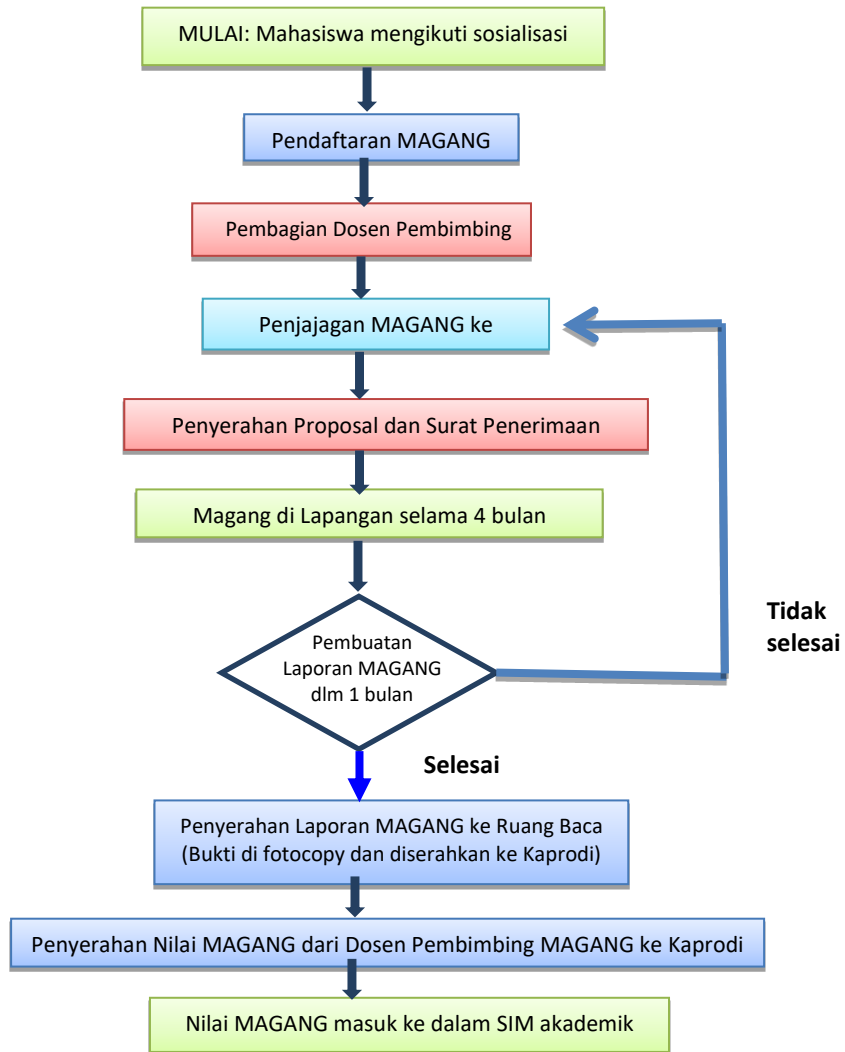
MULAI: Mahasiswa mengikuti sosialisasi

Pendaftaran MAGANG

Pembagian Dosen Pembimbing

Penjajagan MAGANG ke

Penyerahan Proposal dan Surat Penerimaan

Magang di Lapangan selama 4 bulan

Pembuatan Laporan MAGANG dlm 1 bulan

Tidak selesai

Selesai

Penyerahan Laporan MAGANG ke Ruang Baca (Bukti di fotocopy dan diserahkan ke Kaprodi)

Penyerahan Nilai MAGANG dari Dosen Pembimbing MAGANG ke Kaprodi

Nilai MAGANG masuk ke dalam SIM akademik